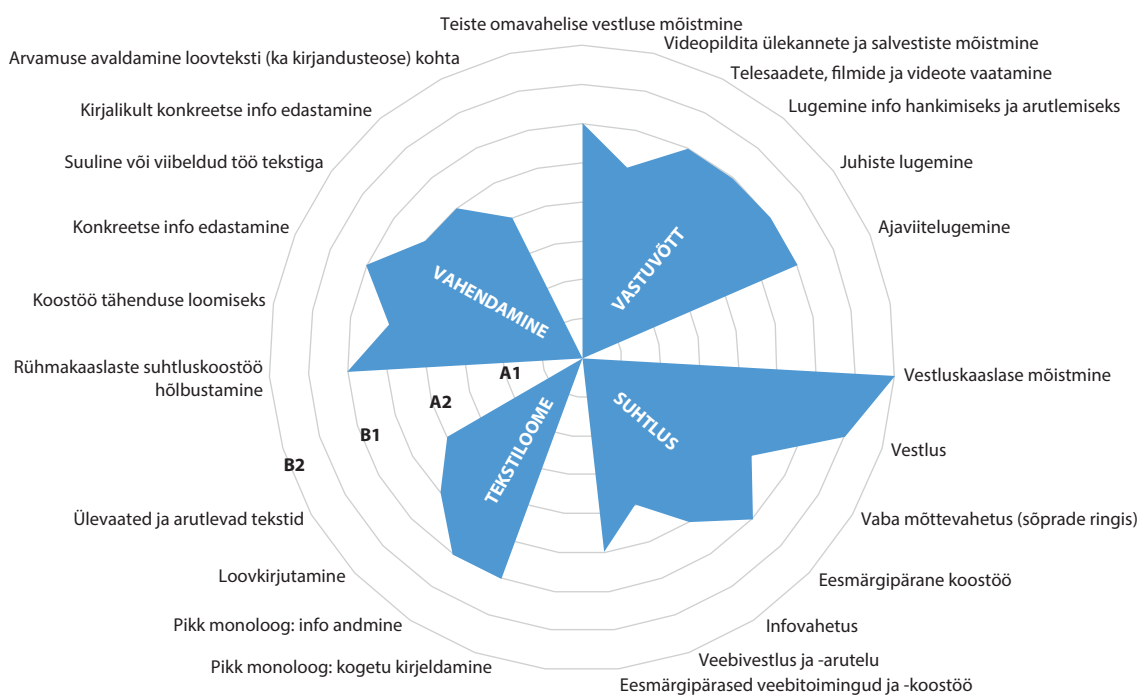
Teiste omavahelise vestluse mõistmine
Videopildita ülekannete ja salvestiste mõistmine
Telesaadete, filmide ja videote vaatamine
Lugemine info hankimiseks ja arutlemiseks
Juhiste lugemine
Ajaviitelugemine
Vestluskaaslase mõistmine
Vestlus
Vaba mõttevahetus (sõprade ringis)
Eesmärgipärane koostöö
Infovahetus
Veebivestlus ja -arutelu
Eesmärgipärased veebitoimingud ja -koostöö
Pikk monoloog: kogetu kirjeldamine
Pikk monoloog: info andmine
Loovkirjutamine
Ülevaated ja arutlevad tekstid
Rühmakaaslaste suhtluskoostöö hõlbustamine
Koostöö tähenduse loomiseks
Konkreetse info edastamine
Suuline või viibeldud töö tekstiga
Kirjalikult konkreetse info edastamine
Arvamuse avaldamine loovteksti (ka kirjandusteose) kohta

VASTUVÕTT
SUHTLUS
TEKSTILOOME
VAHENDAMINE

A1
A2
B1
B2